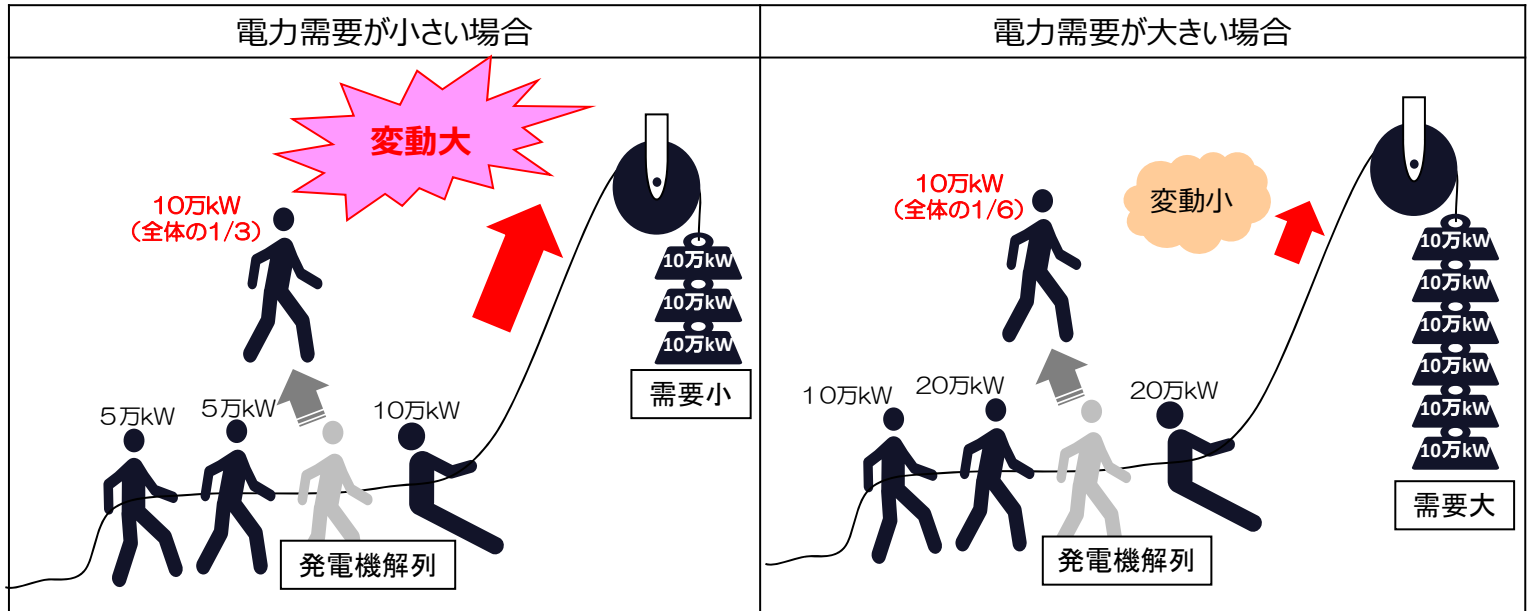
電力需要が小さい場合

変動大

10万kW
（全体の1/3）

10万kW
10万kW
10万kW

需要小

5万kW
5万kW
10万kW

発電機解列

電力需要が大きい場合

10万kW
（全体の1/6）

変動小

10万kW
10万kW
10万kW
10万kW
10万kW
10万kW

10万kW
20万kW
20万kW

需要大

発電機解列